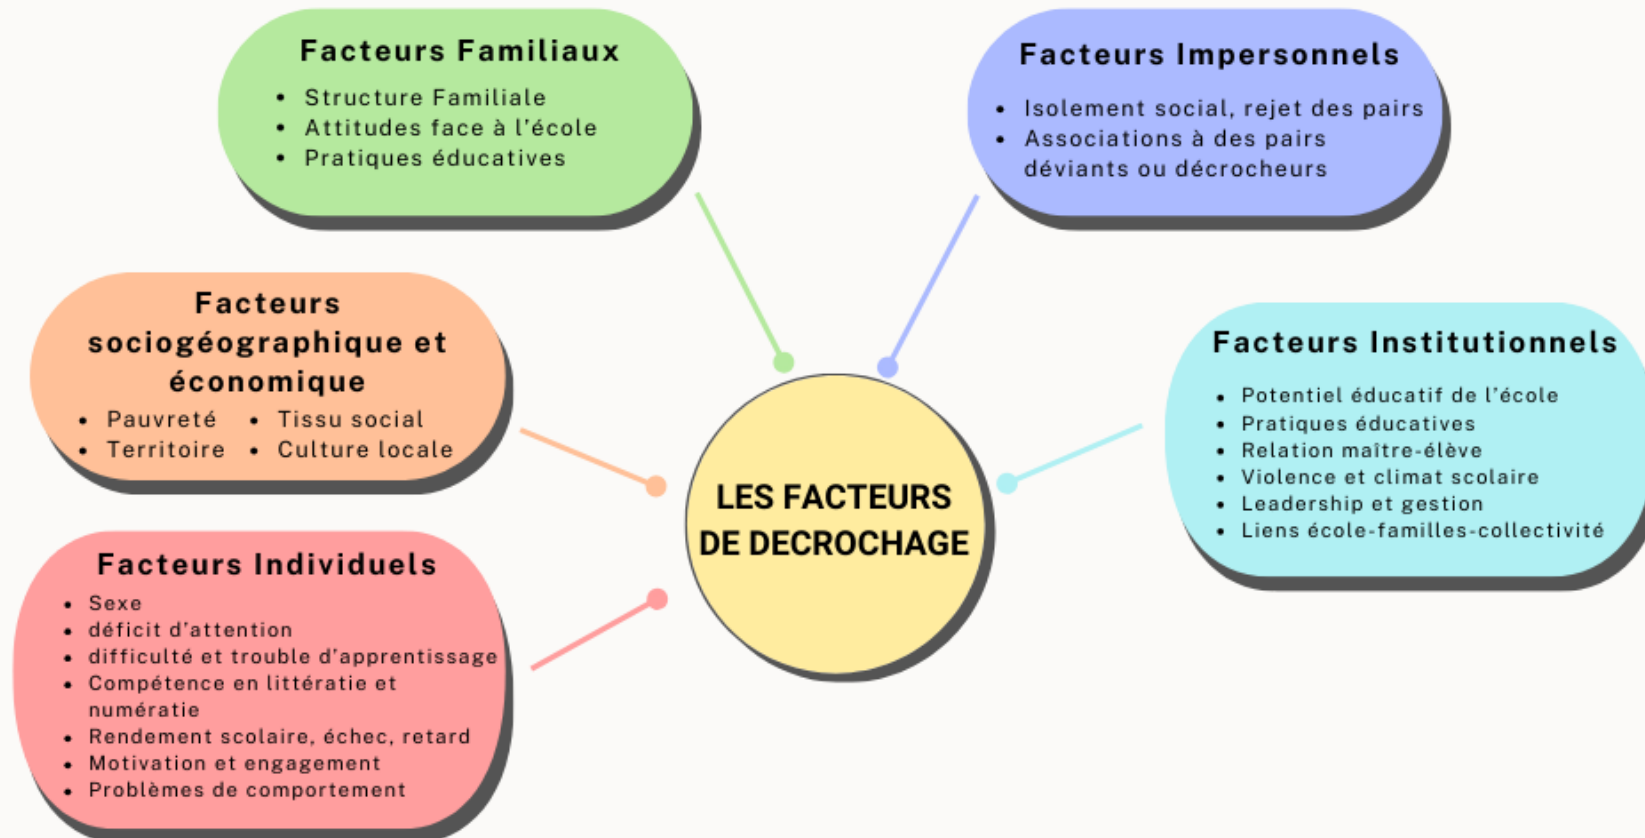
Facteurs Familiaux
- Structure Familiale
- Attitudes face à l'école
- Pratiques éducatives

Facteurs Impersonnels
- Isolement social, rejet des pairs
- Associations à des pairs déviants ou décrocheurs

Facteurs sociogéographique et économique
- Pauvreté
- Tissu social
- Territoire
- Culture locale

LES FACTEURS DE DECROCHAGE

Facteurs Institutionnels
- Potentiel éducatif de l'école
- Pratiques éducatives
- Relation maître-élève
- Violence et climat scolaire
- Leadership et gestion
- Liens école-familles-collectivité

Facteurs Individuels
- Sexe
- déficit d'attention
- difficulté et trouble d'apprentissage
- Compétence en littératie et numératie
- Rendement scolaire, échec, retard
- Motivation et engagement
- Problèmes de comportement